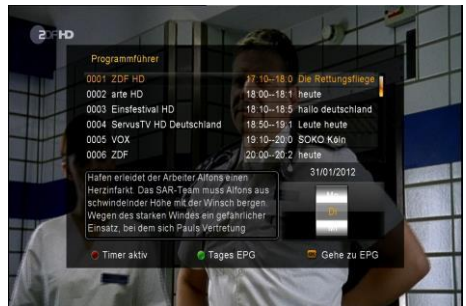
2DFHD

Programmführer

| 0001 ZDF HD | 17:10--18:0 | Die Rettungsflieg |
|---|---|---|
| 0002 arte HD | 18:00--18:1 | heute |
| 0003 Einsfestival HD | 18:10--18:5 | hallo deutschland |
| 0004 ServusTV HD Deutschland | 18:50--19:1 | Leute heute |
| 0005 VOX | 19:10--20:0 | SOKO Köln |
| 0006 ZDF | 20:00--20:2 | heute |

Hafen erleidet der Arbeiter Alfons einen Herzinfarkt. Das SAR-Team muss Alfons aus schwindelnder Höhe mit der Winsch bergen. Wegen des starken Windes ein gefährlicher Einsatz, bei dem sich Pauls Vertretung

31/01/2012

Mo
Di
Mi

Timer aktiv
Tages EPG
Gehe zu EPG